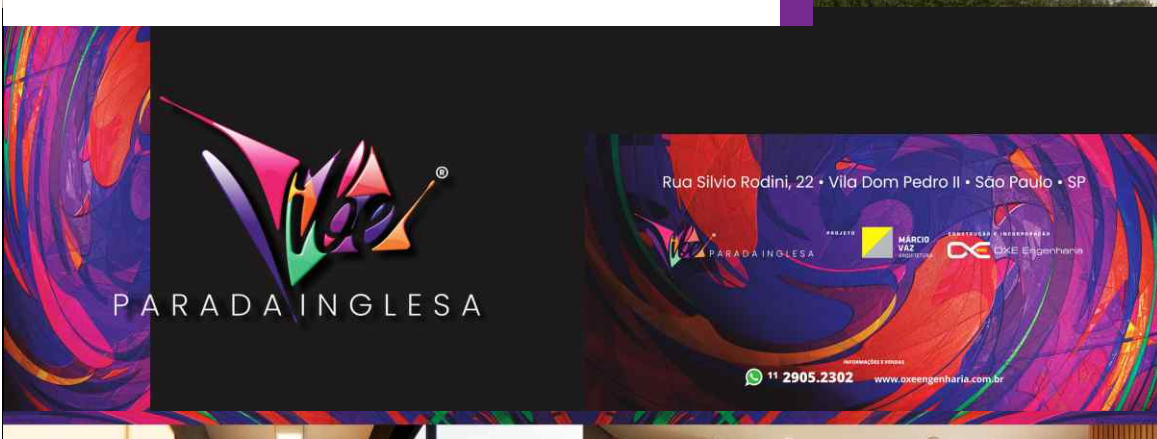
Vibe®

PARADA INGLESA

Rua Silvio Rodini, 22 • Vila Dom Pedro II • São Paulo • SP

Vibe PARADA INGLESA

PROJETO MÁRCIO VAZ ARQUITETURA

CONSTRUÇÃO E INCORPORAÇÃO OXE Engenharia

INFORMAÇÕES E VENDAS

11 2905.2302 www.oxeengenharia.com.br